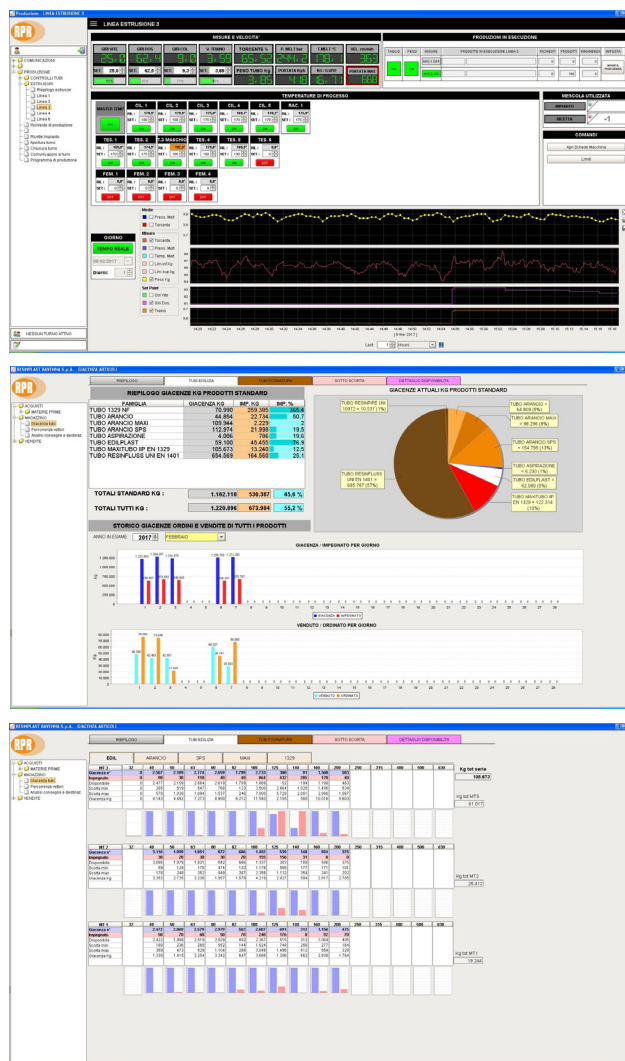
Produzione - LINEA ESTRUSIONE 3

RPR

LINEA ESTRUSIONE 3

COMUNICAZIONI
LIBRI
PRODUZIONE
CONTROLLI TURNI
ESTRUSIONE
Riepilogo estrusori
Linea 1
Linea 2
Linea 3
Linea 4
Linea 5
Richieste di produzione
Rilievo impianto
Apertura turno
Chiusura turno
Comunicazioni ai turni
Programma di produzione

MISURE E VELOCITA'

GIRI MTE | GIRI DOS. | GIRI CIL. | V. TRAINO | TORCENTE % | P. MELT bar | T.MELT °C | VEL. cm/min
SET | SET | SET | SET | PESO TUBO Kg | PORTATA Kg/h | Kg / GIRO | PORTATA MAX

PRODUZIONI IN ESECUZIONE

TEMPERATURE DI PROCESSO

MASTICATORE | CIL. 1 | CIL. 2 | CIL. 3 | CIL. 4 | CIL. 5 | RAC. 1
TES. 1 | TES. 2 | T.2 MASCHIO | TES. 4 | TES. 5 | TES. 6
FEM. 1 | FEM. 2 | FEM. 3 | FEM. 4

MESCOLA UTILIZZATA
IMPASTO
RICETTA | -1

COMANDI
Apri Scheda Macchina
Limiti

GIORNO
TEMPO REALE
09/02/2017
Quanti: 1

Medie
Press. Melt
Torcente

Misure
Torcente
Press. Melt
Temp. Melt
Lim.inf.Kg
Lim.sup.Kg
Peso Kg

Set Point
Giri Mte
Giri Dos.
Traino

Last | 1 | Hours

NESSUN TURNO ATTIVO

RESINPLAST RAVENNA S.p.A. - GIACENZA ARTICOLI

ACQUISTI
MATERIE PRIME
MAGAZZINO
Giacenze tubi
Percorrenza rotoli
Analisi consegne e destinaz.
VENDITE

RIEPILOGO | TUBI EDILIZIA | TUBI IRRIGAZIONE | SOTTO SCORTA | DETTAGLIO DISPONIBILITA'

RIEPILOGO GIACENZE KG PRODOTTI STANDARD

| FAMIGLIA | GIACENZA KG | IMP. KG | IMP. % |
|---|---|---|---|
| TUBO 1329 NF | 70.990 | 259.305 | 365,4 |
| TUBO ARANCIO | 44.854 | 22.734 | 50,7 |
| TUBO ARANCIO MAXI | 109.944 | 2.225 | 2 |
| TUBO ARANCIO SPS | 112.974 | 21.998 | 19,5 |
| TUBO ASPIRAZIONE | 4.006 | 786 | 19,6 |
| TUBO EDILPLAST | 59.100 | 45.455 | 76,9 |
| TUBO MAXITUBO IIP EN 1329 | 105.673 | 13.240 | 12,5 |
| TUBO RESINFLUSS UNI EN 1401 | 654.569 | 164.560 | 25,1 |

| TOTALI STANDARD KG : | 1.162.110 | 530.357 | 45,6 % |
|---|---|---|---|
| TOTALI TUTTI KG : | 1.220.896 | 673.994 | 55,2 % |

GIACENZE ATTUALI KG PRODOTTI STANDARD

TUBO RESINPIPE UNI 10972 = 10.531 (1%)
TUBO ARANCIO = 64.609 (6%)
TUBO ARANCIO MAXI = 96.296 (8%)
TUBO ARANCIO SPS = 154.795 (13%)
TUBO ASPIRAZIONE = 6.280 (1%)
TUBO EDILPLAST = 62.090 (5%)
TUBO MAXITUBO IIP EN 1329 = 122.354 (10%)
TUBO RESINFLUSS UNI EN 1401 = 695.767 (57%)

STORICO GIACENZE ORDINI E VENDITE DI TUTTI I PRODOTTI

ANNO IN ESAME 2017 | FEBBRAIO

GIACENZA / IMPEGNATO PER GIORNO
GIACENZA | IMPEGNATO

VENDUTO / ORDINATO PER GIORNO
VENDUTO | ORDINATO

RESINPLAST RAVENNA S.p.A. - GIACENZA ARTICOLI

RIEPILOGO | TUBI EDILIZIA | TUBI IRRIGAZIONE | SOTTO SCORTA | DETTAGLIO DISPONIBILITA'

EDIL | ARANCIO | SPS | MAXI | 1329

Kg tot serie
105.673

Kg tot MT3
61.077

Kg tot MT2
25.412

Kg tot MT1
19.244

Giacenza n°
Impegnato
Disponibile
Scorta min
Scorta max
Giacenza Kg